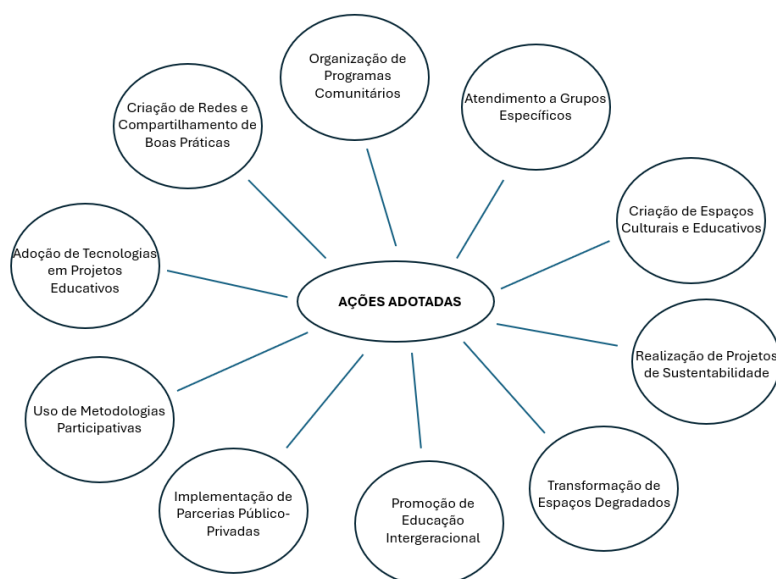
Organização de Programas Comunitários

Criação de Redes e Compartilhamento de Boas Práticas

Atendimento a Grupos Específicos

Criação de Espaços Culturais e Educativos

Adoção de Tecnologias em Projetos Educativos

AÇÕES ADOTADAS

Realização de Projetos de Sustentabilidade

Uso de Metodologias Participativas

Transformação de Espaços Degradados

Implementação de Parcerias Público-Privadas

Promoção de Educação Intergeracional